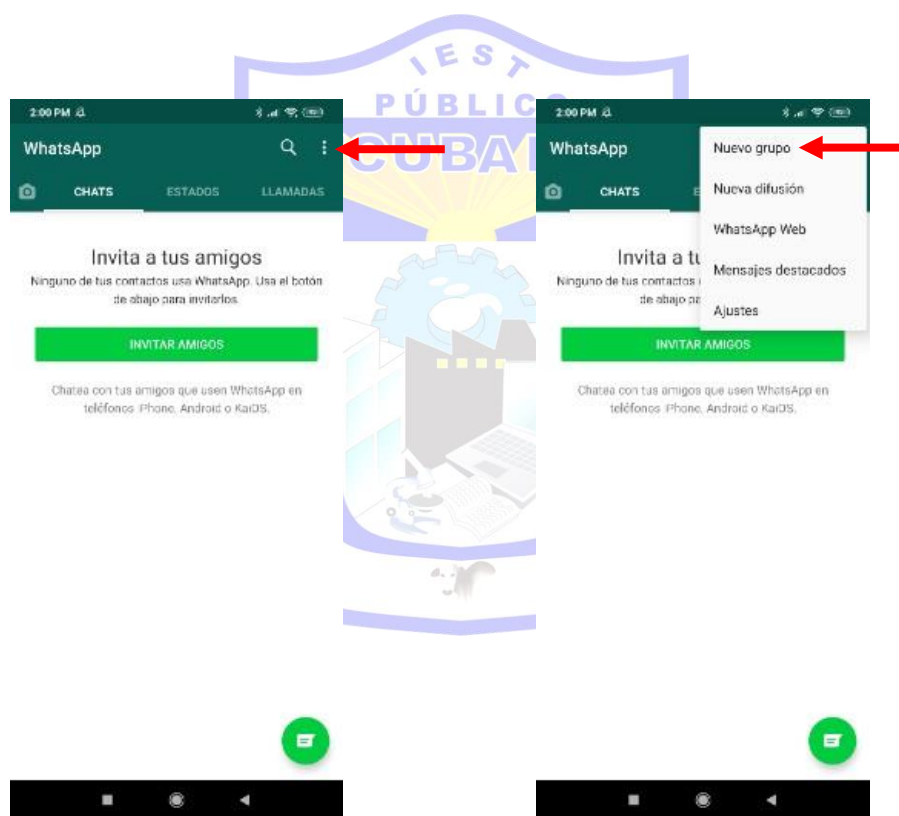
IEST
PÚBLICO
CUBA

2:00 PM

WhatsApp

CHATS ESTADOS LLAMADAS

Invita a tus amigos

Ninguno de tus contactos usa WhatsApp. Usa el botón de abajo para invitarlos.

INVITAR AMIGOS

Chatea con tus amigos que usen WhatsApp en teléfonos iPhone, Android o KaiOS.

2:00 PM

WhatsApp

CHATS

Nuevo grupo
Nueva difusión
WhatsApp Web
Mensajes destacados
Ajustes

Invita a tu

Ninguno de tus contactos

de abajo pa

INVITAR AMIGOS

Chatea con tus amigos que usen WhatsApp en teléfonos iPhone, Android o KaiOS.